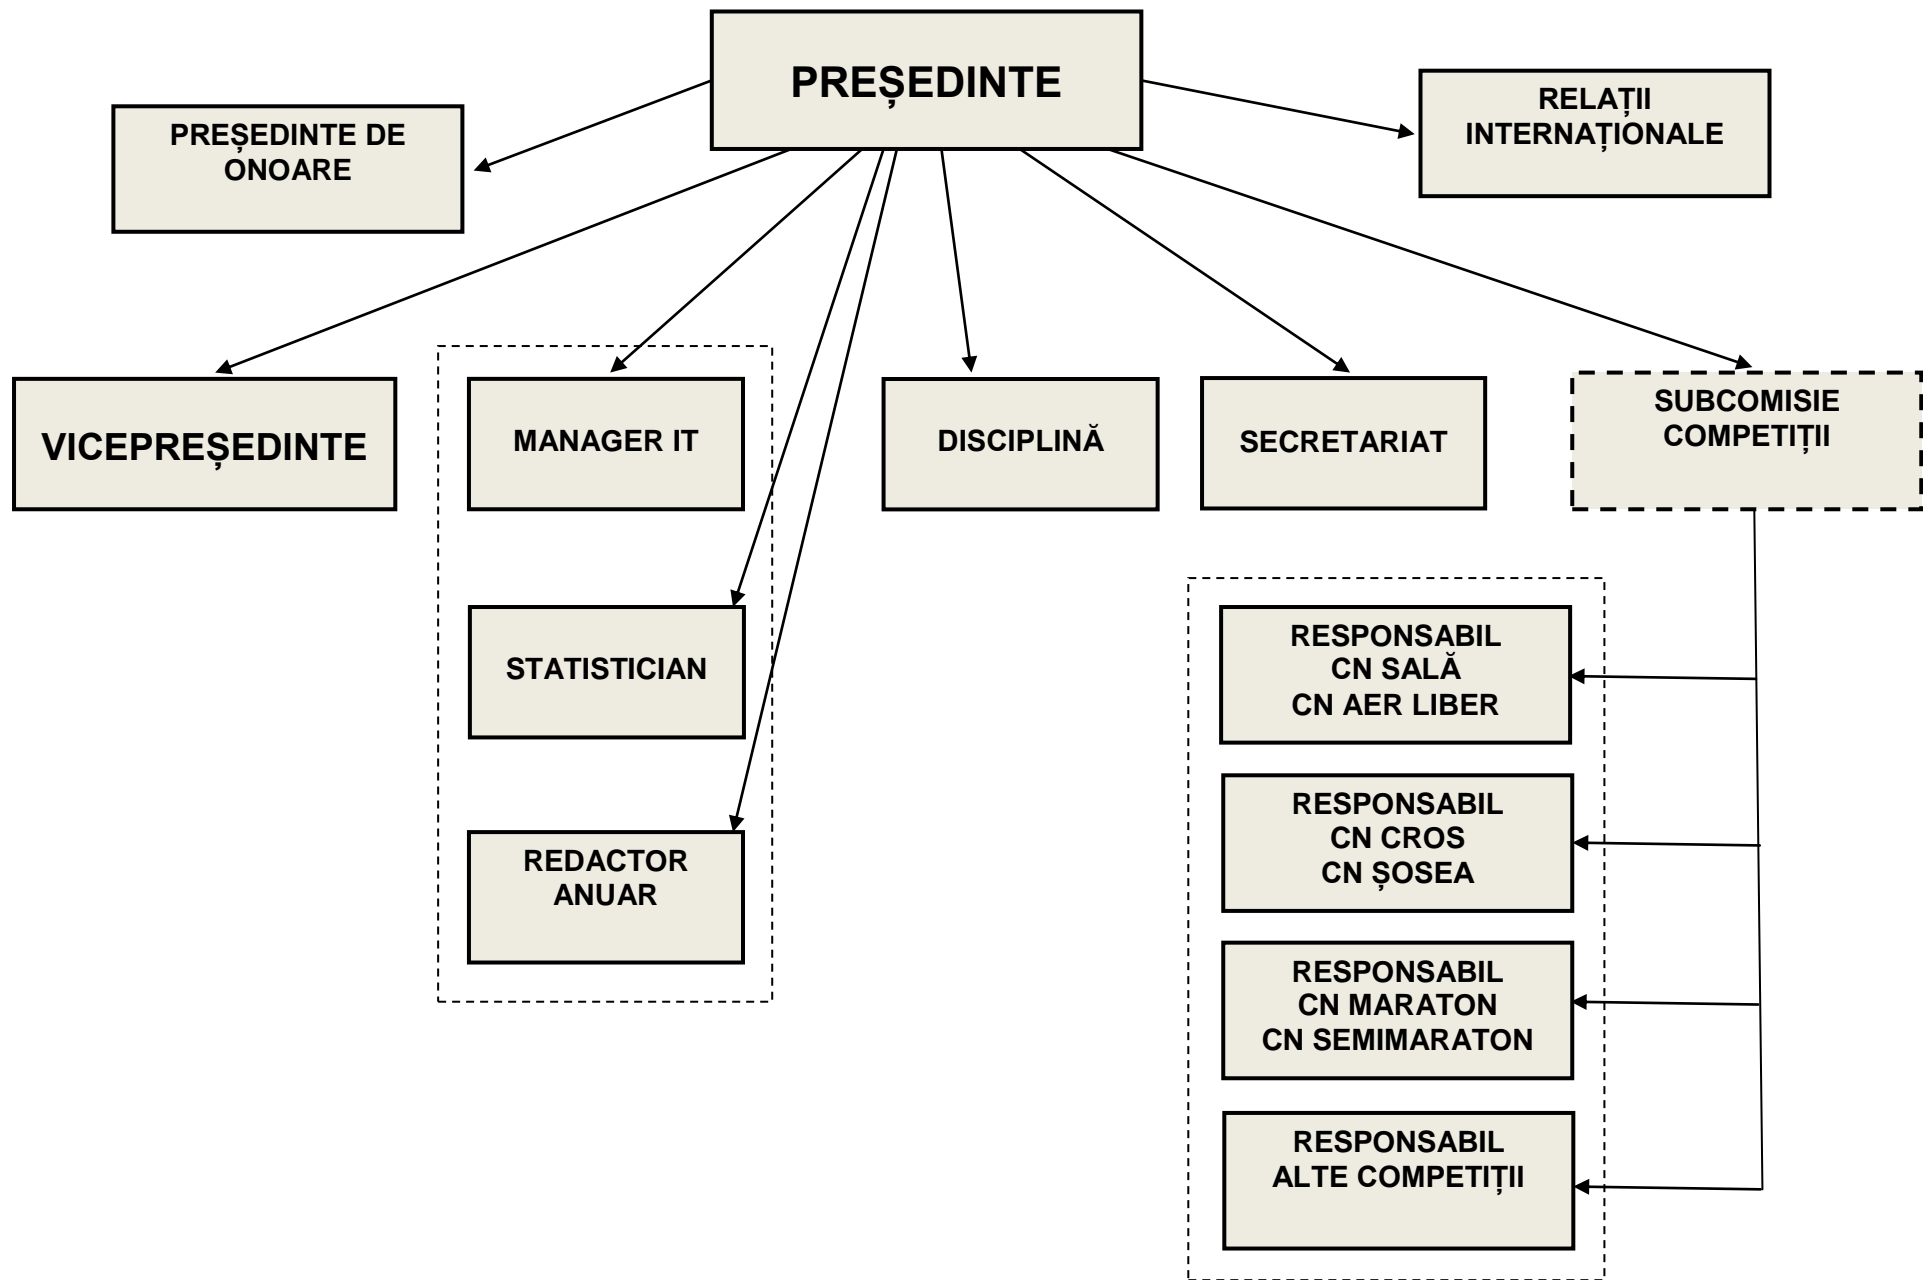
PREȘEDINTE

PREȘEDINTE DE ONOARE

RELAȚII INTERNAȚIONALE

VICEPREȘEDINTE

MANAGER IT

STATISTICIAN

REDACTOR ANUAR

DISCIPLINĂ

SECRETARIAT

SUBCOMISIE COMPETIȚII

RESPONSABIL
CN SALĂ
CN AER LIBER

RESPONSABIL
CN CROS
CN ȘOSEA

RESPONSABIL
CN MARATON
CN SEMIMARATON

RESPONSABIL
ALTE COMPETIȚII